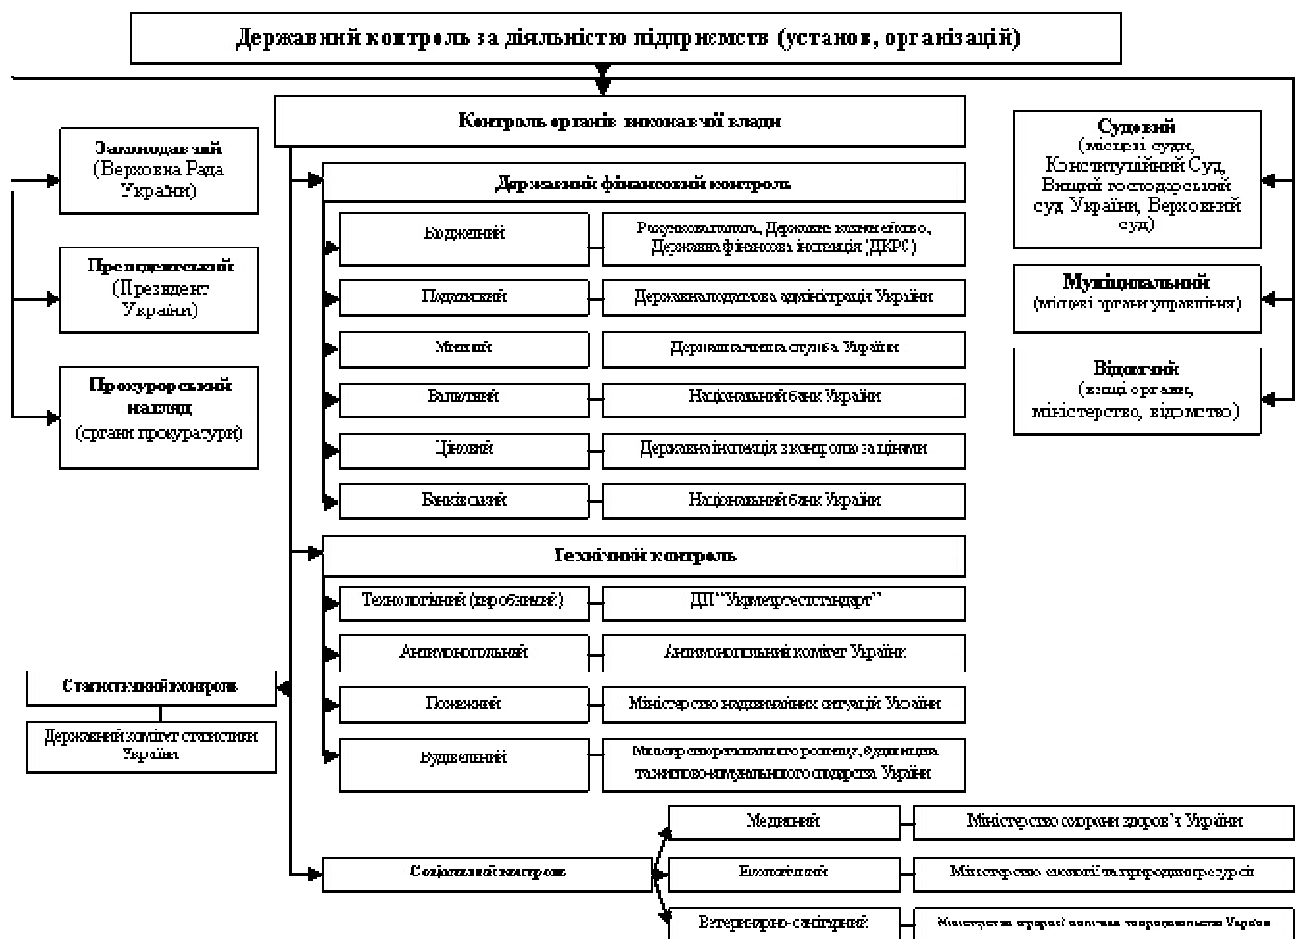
Державний контроль за діяльністю підприємств (установ, організацій)

Контроль органів виконавчої влади

Законодавчий (Верховна Рада України)

Президентський (Президент України)

Прокурорський нагляд (органи прокуратури)

Державний фінансовий контроль

| Бюджетний | Рахункова палата, Державне казначейство, Державна фінансова інспекція (ДКРС) |
|---|---|
| Податковий | Державна податкова адміністрація України |
| Митний | Державна митна служба України |
| Валютний | Національний банк України |
| Ціновий | Державна інспекція з контролю за цінами |
| Банківський | Національний банк України |

Технічний контроль

| Технологічний (виробничий) | ДП "Укрметртестстандарт" |
|---|---|
| Антимонопольний | Антимонопольний комітет України |
| Пожежний | Міністерство надзвичайних ситуацій України |
| Будівельний | Міністерство регіонального розвитку, будівництва та житлово-комунального господарства України |

Статистичний контроль

Державний комітет статистики України

Соціальний контроль

| Медичний | Міністерство охорони здоров'я України |
|---|---|
| Екологічний | Міністерство екології та природних ресурсів |
| Ветеринарно-санітарний | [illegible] |

Судовий (місцеві суди, Конституційний Суд, Вищий господарський суд України, Верховний суд)

Муніципальний (місцеві органи управління)

Відомчий (вищі органи, міністерство, відомство)